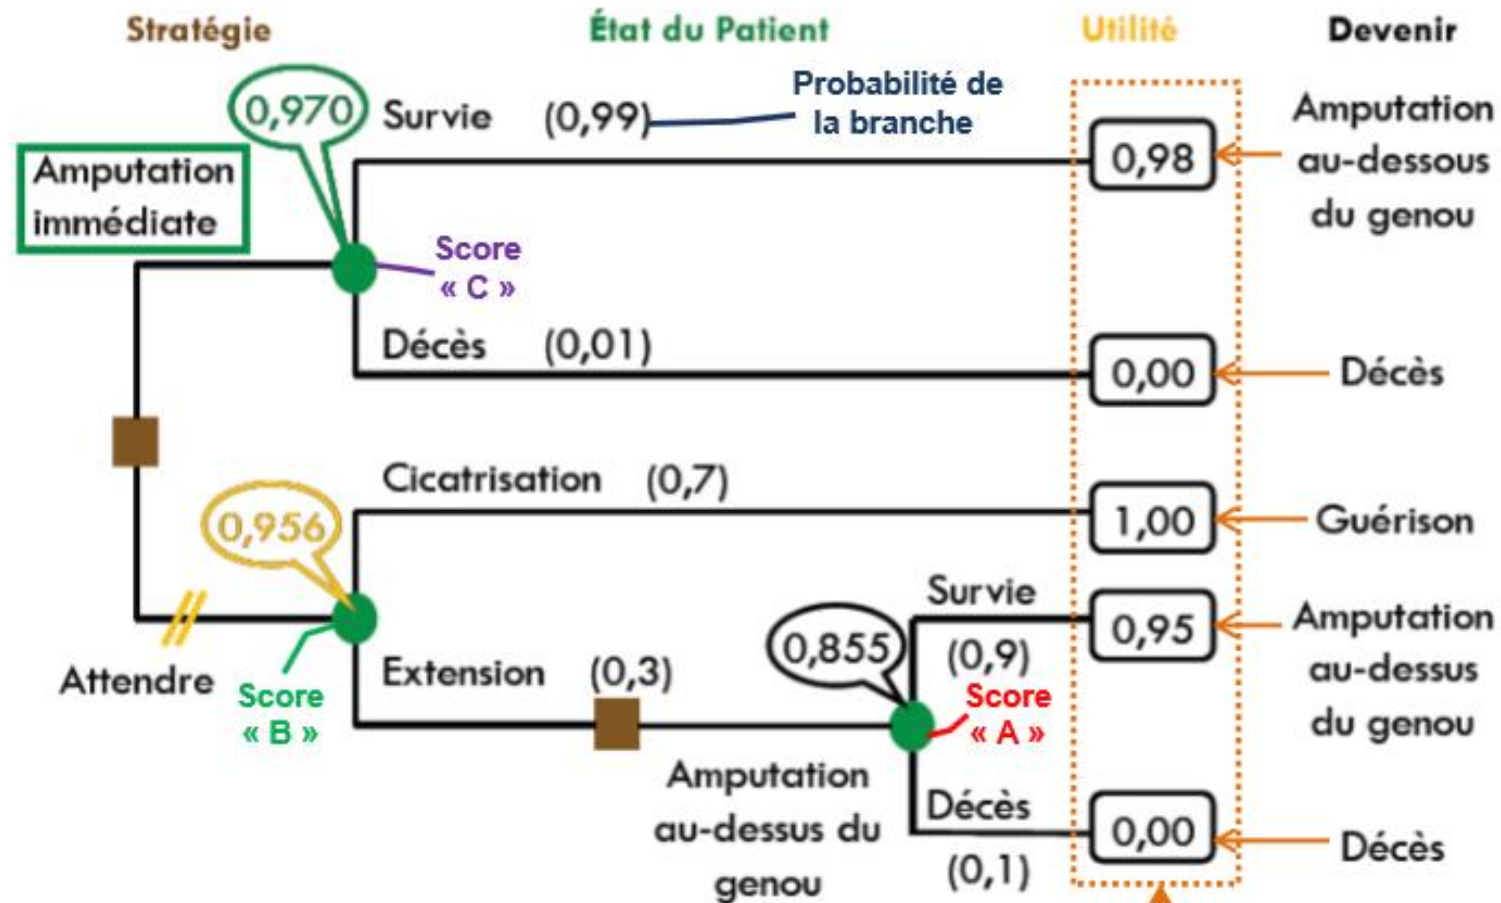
Stratégie

État du Patient

Utilité

Devenir

0,970

Survie (0,99)

Probabilité de la branche

Amputation immédiate

0,98

Amputation au-dessous du genou

Score « C »

Décès (0,01)

0,00

Décès

Cicatrisation (0,7)

0,956

1,00

Guérison

Survie

0,95

Amputation au-dessus du genou

0,855

(0,9)

Attendre

Score « B »

Extension (0,3)

Score « A »

Amputation au-dessus du genou

Décès

0,00

Décès

(0,1)